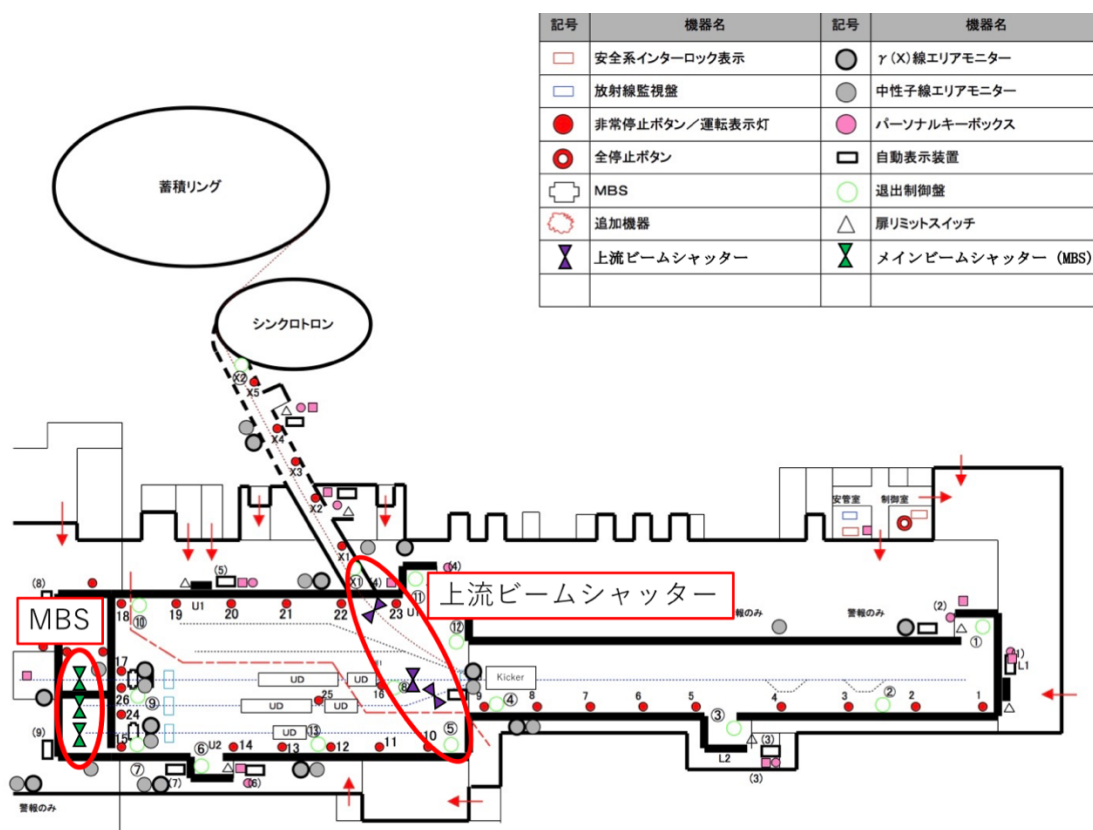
| 記号 | 機器名 | 記号 | 機器名 |
|---|---|---|---|
| | 安全系インターロック表示 | | γ(X)線エリアモニター |
| | 放射線監視盤 | | 中性子線エリアモニター |
| | 非常停止ボタン/運転表示灯 | | パーソナルキーボックス |
| | 全停止ボタン | | 自動表示装置 |
| | MBS | | 退出制御盤 |
| | 追加機器 | | 扉リミットスイッチ |
| | 上流ビームシャッター | | メインビームシャッター (MBS) |
| | | | |

蓄積リング

シンクロトロン

X2 X5 X4 X3 X2 X1 X1

安管室 制御室

(8) (5) U1 18 ⑩ 19 20 21 22 23 U1 ⑪ (4) (4)

MBS

上流ビームシャッター

報のみ 警報のみ (2) ① (1) L1

⑫ Kicker

17 26 ⑨ 24 15 UD UD 25 UD UD 16 ⑧ UD ⑬ 9 ④ 8 7 6 5 4 3 ② 2 1

(9) ⑥ U2 14 13 12 11 10 ⑤ ③ (3) L2 (3)

⑦ (7) (6)

警報のみ